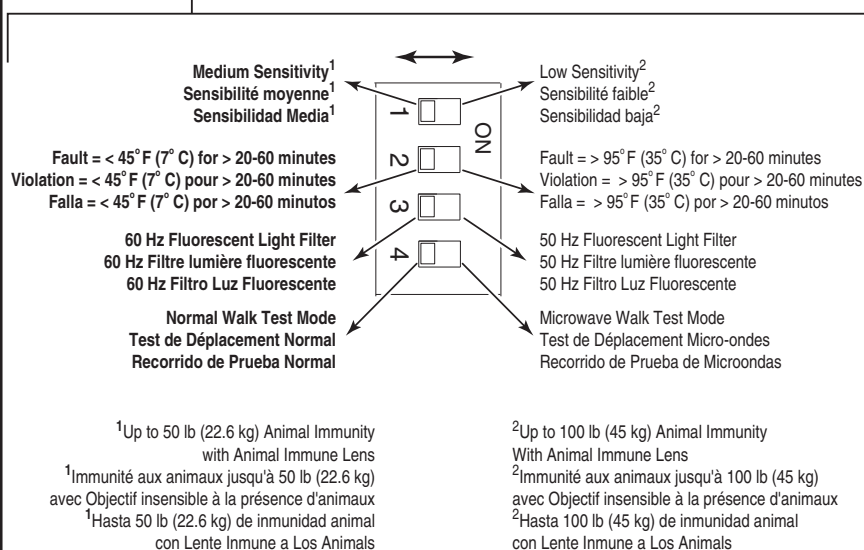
Medium Sensitivity$^1$
Sensibilité moyenne$^1$
Sensibilidad Media$^1$

Low Sensitivity$^2$
Sensibilité faible$^2$
Sensibilidad baja$^2$

1
ON
2
3
4

Fault = < 45° F (7° C) for > 20-60 minutes
Violation = < 45° F (7° C) pour > 20-60 minutes
Falla = < 45° F (7° C) por > 20-60 minutos

Fault = > 95° F (35° C) for > 20-60 minutes
Violation = > 95° F (35° C) pour > 20-60 minutes
Falla = > 95° F (35° C) por > 20-60 minutos

60 Hz Fluorescent Light Filter
60 Hz Filtre lumière fluorescente
60 Hz Filtro Luz Fluorescente

50 Hz Fluorescent Light Filter
50 Hz Filtre lumière fluorescente
50 Hz Filtro Luz Fluorescente

Normal Walk Test Mode
Test de Déplacement Normal
Recorrido de Prueba Normal

Microwave Walk Test Mode
Test de Déplacement Micro-ondes
Recorrido de Prueba de Microondas

$^1$Up to 50 lb (22.6 kg) Animal Immunity with Animal Immune Lens
$^1$Immunité aux animaux jusqu'à 50 lb (22.6 kg) avec Objectif insensible à la présence d'animaux
$^1$Hasta 50 lb (22.6 kg) de inmunidad animal con Lente Inmune a Los Animals

$^2$Up to 100 lb (45 kg) Animal Immunity With Animal Immune Lens
$^2$Immunité aux animaux jusqu'à 100 lb (45 kg) avec Objectif insensible à la présence d'animaux
$^2$Hasta 100 lb (45 kg) de inmunidad animal con Lente Inmune a Los Animals